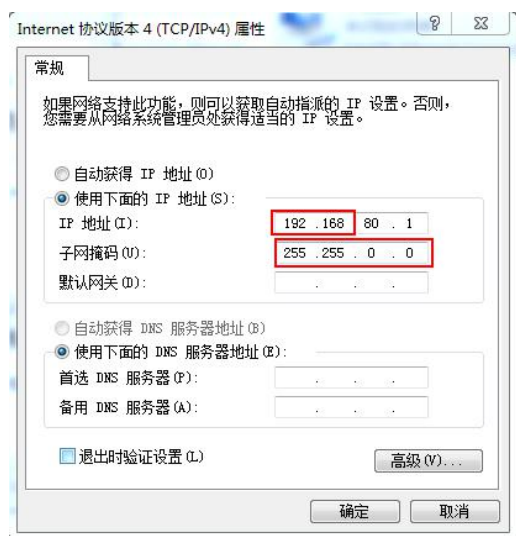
Internet 协议版本 4 (TCP/IPv4) 属性

?

常规

如果网络支持此功能，则可以获取自动指派的 IP 设置。否则，您需要从网络系统管理员处获得适当的 IP 设置。

自动获得 IP 地址(O)

使用下面的 IP 地址(S):

IP 地址(I): 192 . 168 . 80 . 1

子网掩码(U): 255 . 255 . 0 . 0

默认网关(D): . . .

自动获得 DNS 服务器地址(B)

使用下面的 DNS 服务器地址(E):

首选 DNS 服务器(P): . . .

备用 DNS 服务器(A): . . .

退出时验证设置(L)

高级(V)...

确定

取消